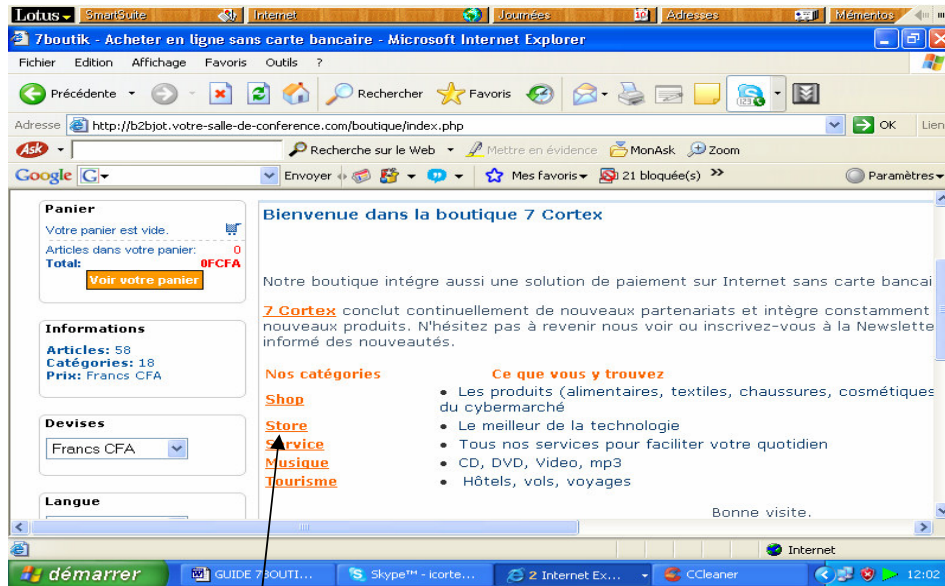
Lotus SmartSuite Internet Journées Adresses Mémentos

7boutik - Acheter en ligne sans carte bancaire - Microsoft Internet Explorer

Fichier Edition Affichage Favoris Outils ?

Précédente Rechercher Favoris

Adresse http://b2bjot.votre-salle-de-conference.com/boutique/index.php OK Lien

Ask Recherche sur le Web Mettre en évidence MonAsk Zoom

Google G Envoyer Mes favoris 21 bloquée(s) Paramètres

Panier
Votre panier est vide.
Articles dans votre panier: 0
Total: 0FCFA
Voir votre panier

Informations
Articles: 58
Catégories: 18
Prix: Francs CFA

Devises
Francs CFA

Langue

Bienvenue dans la boutique 7 Cortex

Notre boutique intégre aussi une solution de paiement sur Internet sans carte bancai

7 Cortex conclut continuellement de nouveaux partenariats et intègre constamment nouveaux produits. N'hésitez pas à revenir nous voir ou inscrivez-vous à la Newslette informé des nouveautés.

| Nos catégories | Ce que vous y trouvez |
|---|---|
| Shop | • Les produits (alimentaires, textiles, chaussures, cosmétiques du cybermarché |
| Store | • Le meilleur de la technologie |
| Service | • Tous nos services pour faciliter votre quotidien |
| Musique | • CD, DVD, Video, mp3 |
| Tourisme | • Hôtels, vols, voyages |

Bonne visite.

Internet

démarrer GUIDE 7BOUTI... Skype™ - icorte... 2 Internet Ex... CCleaner 12:02